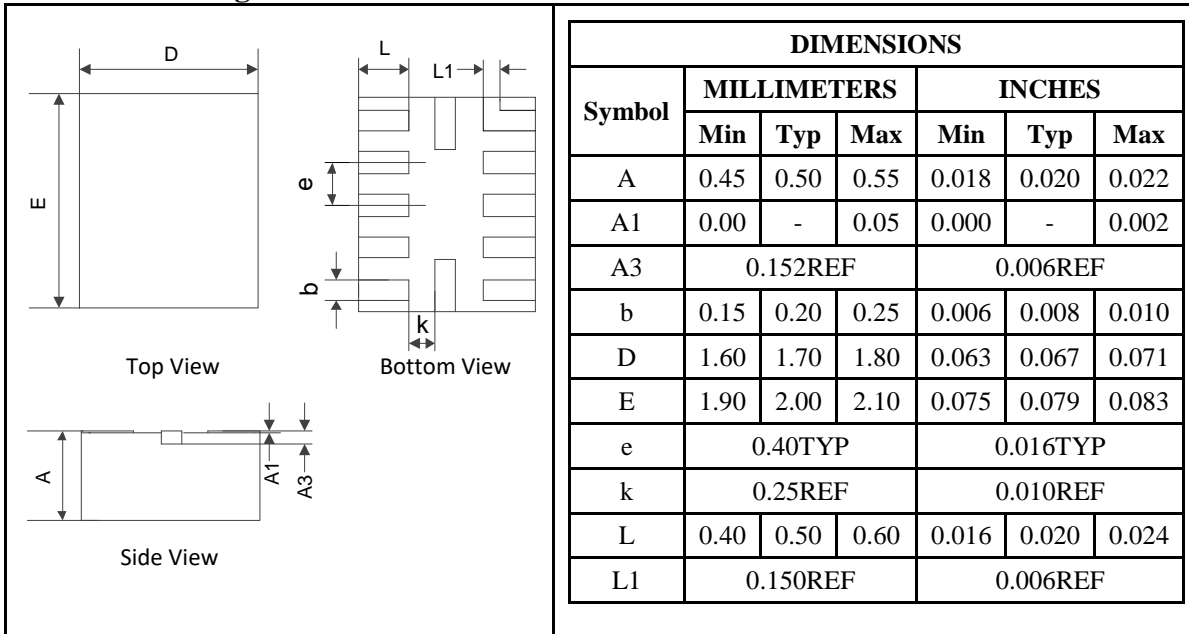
D

E

Top View

L

L1

e

b

k

Bottom View

A

A1

A3

Side View

| DIMENSIONS | | | | | | |
|---|---|---|---|---|---|---|
| Symbol | MILLIMETERS | | | INCHES | | |
| | Min | Typ | Max | Min | Typ | Max |
| A | 0.45 | 0.50 | 0.55 | 0.018 | 0.020 | 0.022 |
| A1 | 0.00 | - | 0.05 | 0.000 | - | 0.002 |
| A3 | 0.152REF | | | 0.006REF | | |
| b | 0.15 | 0.20 | 0.25 | 0.006 | 0.008 | 0.010 |
| D | 1.60 | 1.70 | 1.80 | 0.063 | 0.067 | 0.071 |
| E | 1.90 | 2.00 | 2.10 | 0.075 | 0.079 | 0.083 |
| e | 0.40TYP | | | 0.016TYP | | |
| k | 0.25REF | | | 0.010REF | | |
| L | 0.40 | 0.50 | 0.60 | 0.016 | 0.020 | 0.024 |
| L1 | 0.150REF | | | 0.006REF | | |